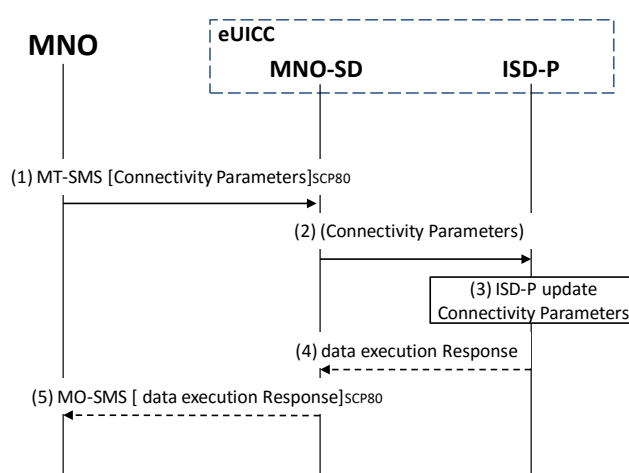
eUICC

MNO

MNO-SD

ISD-P

(1) MT-SMS [Connectivity Parameters]SCP80

(2) (Connectivity Parameters)

(3) ISD-P update Connectivity Parameters

(4) data execution Response

(5) MO-SMS [ data execution Response]SCP80